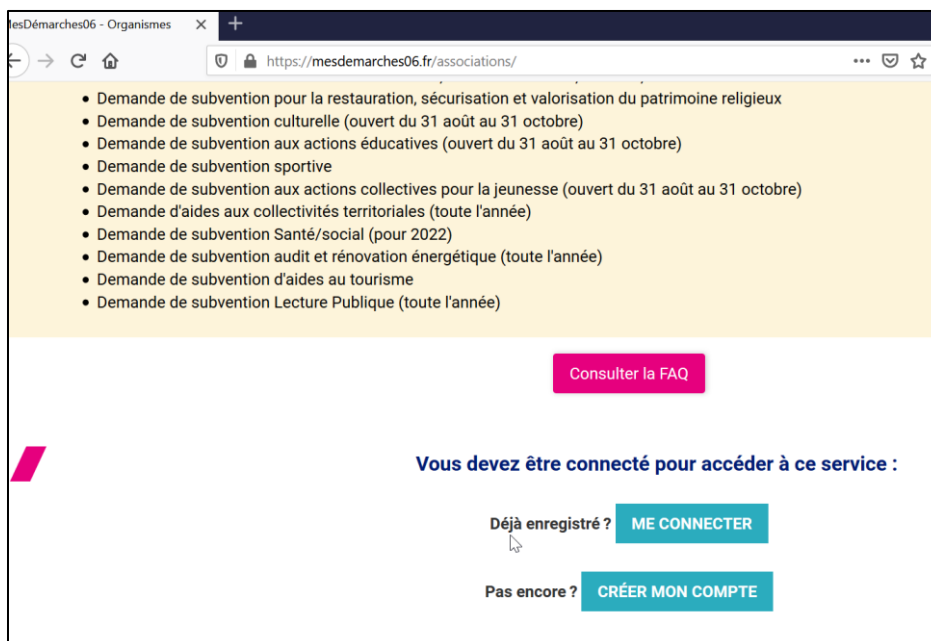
esDémarches06 - Organismes ×
+

https://mesdemarches06.fr/associations/

- Demande de subvention pour la restauration, sécurisation et valorisation du patrimoine religieux
- Demande de subvention culturelle (ouvert du 31 août au 31 octobre)
- Demande de subvention aux actions éducatives (ouvert du 31 août au 31 octobre)
- Demande de subvention sportive
- Demande de subvention aux actions collectives pour la jeunesse (ouvert du 31 août au 31 octobre)
- Demande d'aides aux collectivités territoriales (toute l'année)
- Demande de subvention Santé/social (pour 2022)
- Demande de subvention audit et rénovation énergétique (toute l'année)
- Demande de subvention d'aides au tourisme
- Demande de subvention Lecture Publique (toute l'année)

Consulter la FAQ

Vous devez être connecté pour accéder à ce service :

Déjà enregistré ? ME CONNECTER

Pas encore ? CRÉER MON COMPTE